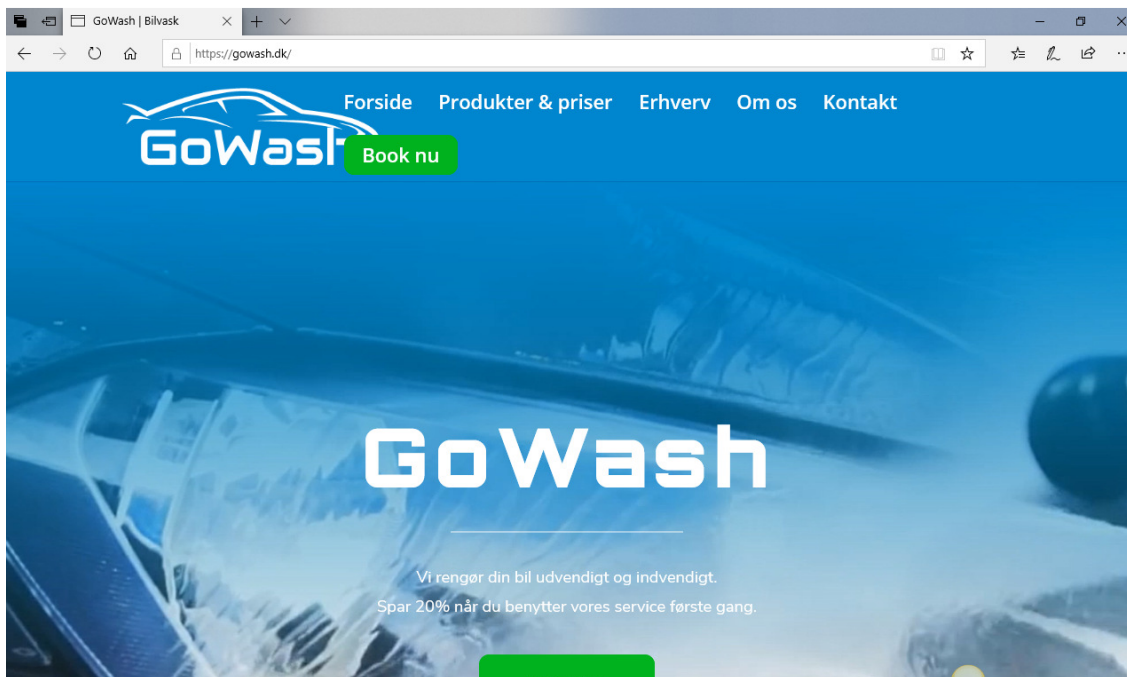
GoWash | Bilvask

https://gowash.dk/

GoWash

Forside Produkter & priser Erhverv Om os Kontakt

Book nu

GoWash

Vi rengør din bil udvendigt og indvendigt.
Spar 20% når du benytter vores service første gang.